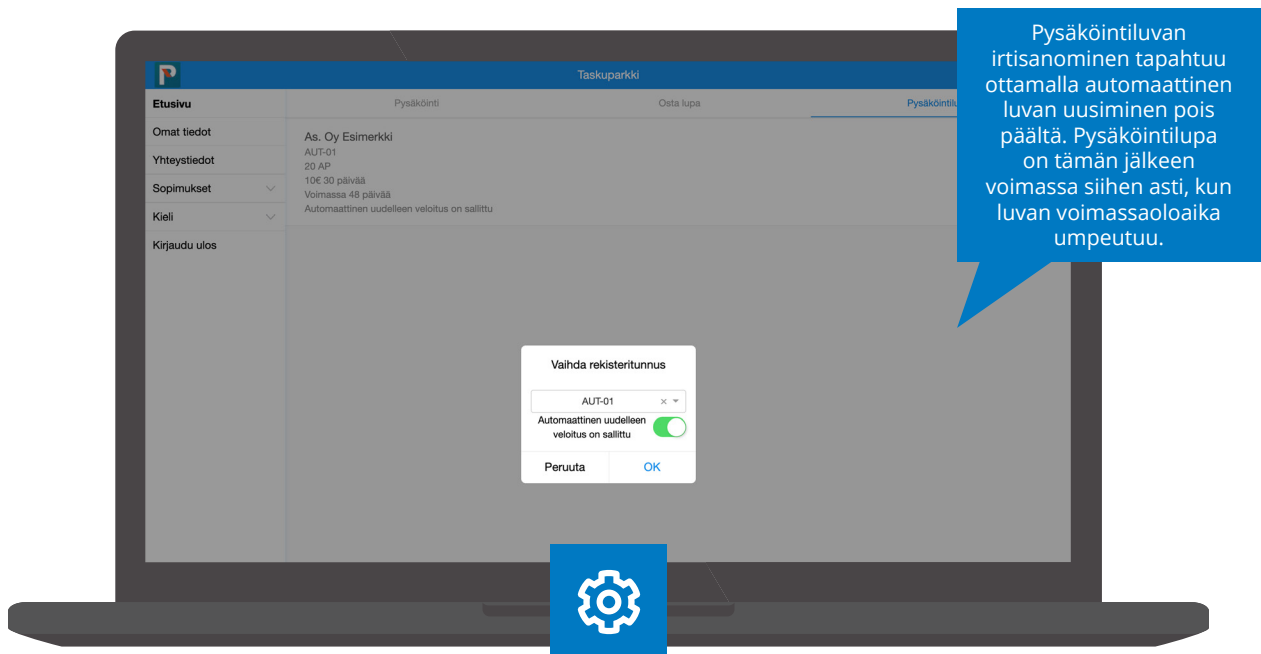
Taskuparkki

Etusivu
Omat tiedot
Yhteystiedot
Sopimukset
Kieli
Kirjaudu ulos

Pysäköinti
Osta lupa
Pysäköintilu

As. Oy Esimerkki
AUT-01
20 AP
10€ 30 päivää
Voimassa 48 päivää
Automaattinen uudelleen veloitus on sallittu

Vaihda rekisteritunnus
AUT-01
Automaattinen uudelleen veloitus on sallittu
Peruuta
OK

Pysäköintiluvan irtisanominen tapahtuu ottamalla automaattinen luvan uusiminen pois päältä. Pysäköintilupa on tämän jälkeen voimassa siihen asti, kun luvan voimassaoloaika umpeutuu.